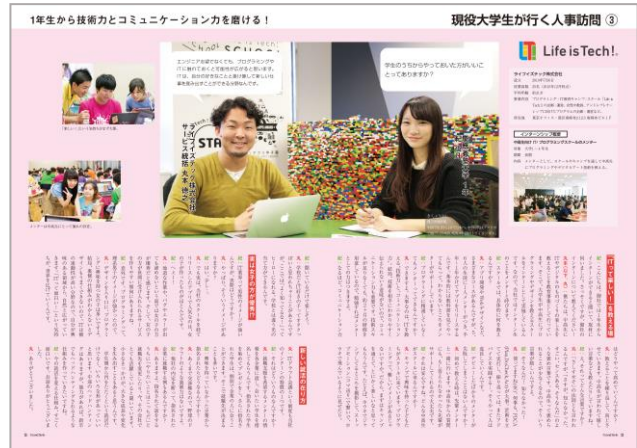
1年生から技術力とコミュニケーション力を磨ける！

現役大学生が行く人事訪問 ③

エンジニア志望でなくても、プログラミングやITに触れておくと可能性が広がると思います。ITは、自分のやることに新しく楽しいものを生み出すことのできる手段なんです。

学生のうちからやっておいた方がいいことってありますか？

Life is Tech!

ライフイズテック株式会社

インターンシップ情報

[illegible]